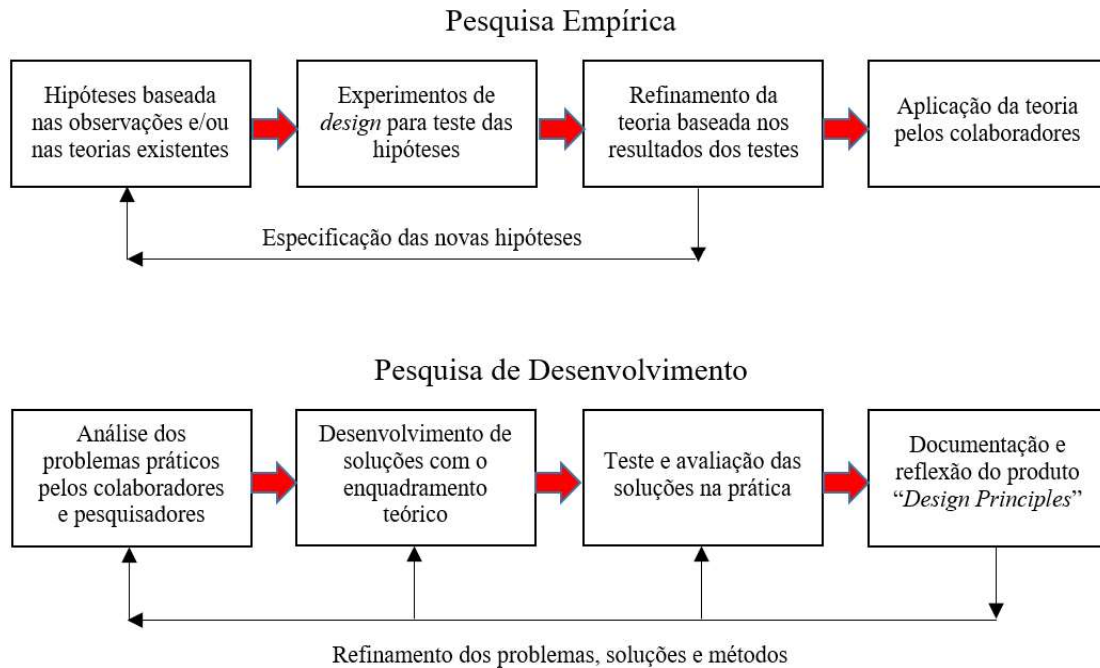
Pesquisa Empírica

Hipóteses baseada nas observações e/ou nas teorias existentes

Experimentos de *design* para teste das hipóteses

Refinamento da teoria baseada nos resultados dos testes

Aplicação da teoria pelos colaboradores

Especificação das novas hipóteses

Pesquisa de Desenvolvimento

Análise dos problemas práticos pelos colaboradores e pesquisadores

Desenvolvimento de soluções com o enquadramento teórico

Teste e avaliação das soluções na prática

Documentação e reflexão do produto "*Design Principles*"

Refinamento dos problemas, soluções e métodos